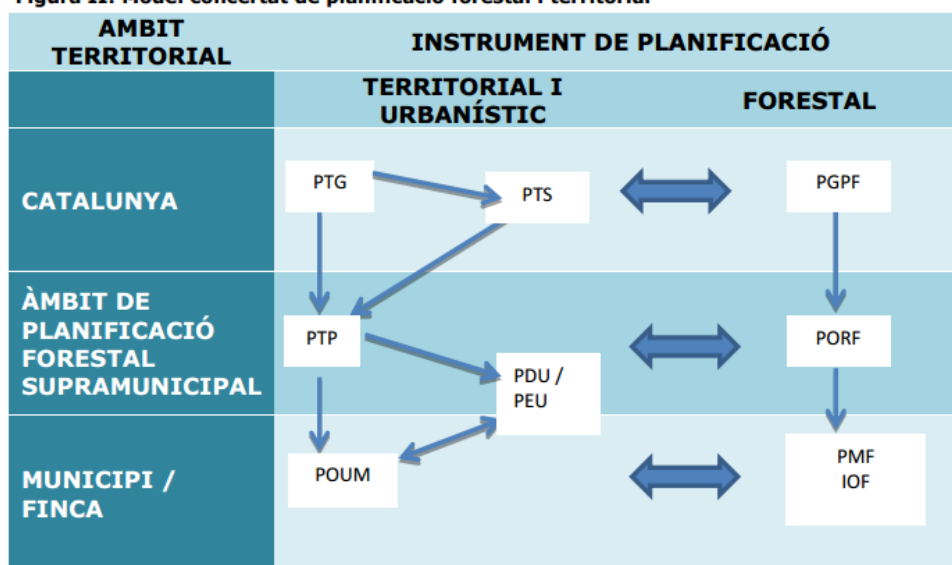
Figura 11. Model concertat de planificació forestal i territorial

| AMBIT TERRITORIAL | INSTRUMENT DE PLANIFICACIÓ | |
|---|---|---|
| | TERRITORIAL I URBANÍSTIC | FORESTAL |
| CATALUNYA | PTG, PTS | PGPF |
| ÀMBIT DE PLANIFICACIÓ FORESTAL SUPRAMUNICIPAL | PTP, PDU / PEU | PORF |
| MUNICIPI / FINCA | POUM | PMF IOF |